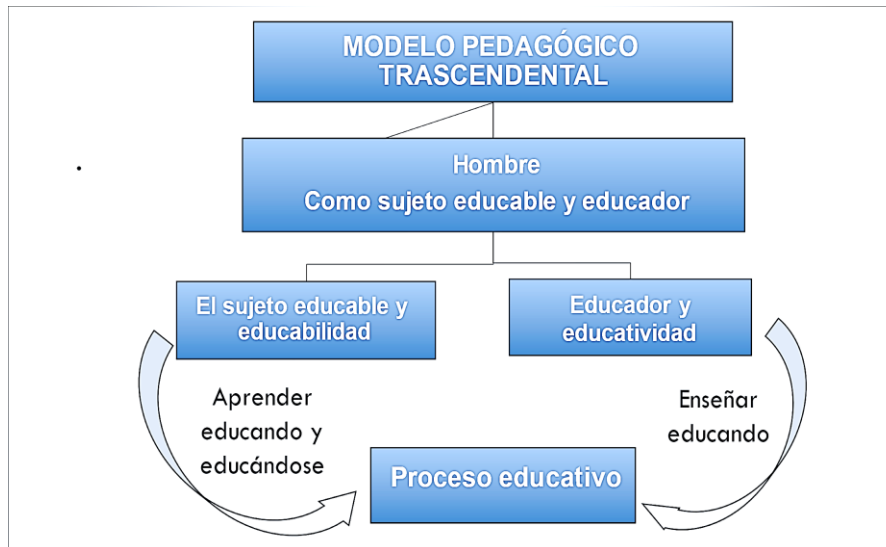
MODELO PEDAGÓGICO TRASCENDENTAL

Hombre
Como sujeto educable y educador

El sujeto educable y educabilidad

Educador y educatividad

Aprender educando y educándose

Enseñar educando

Proceso educativo